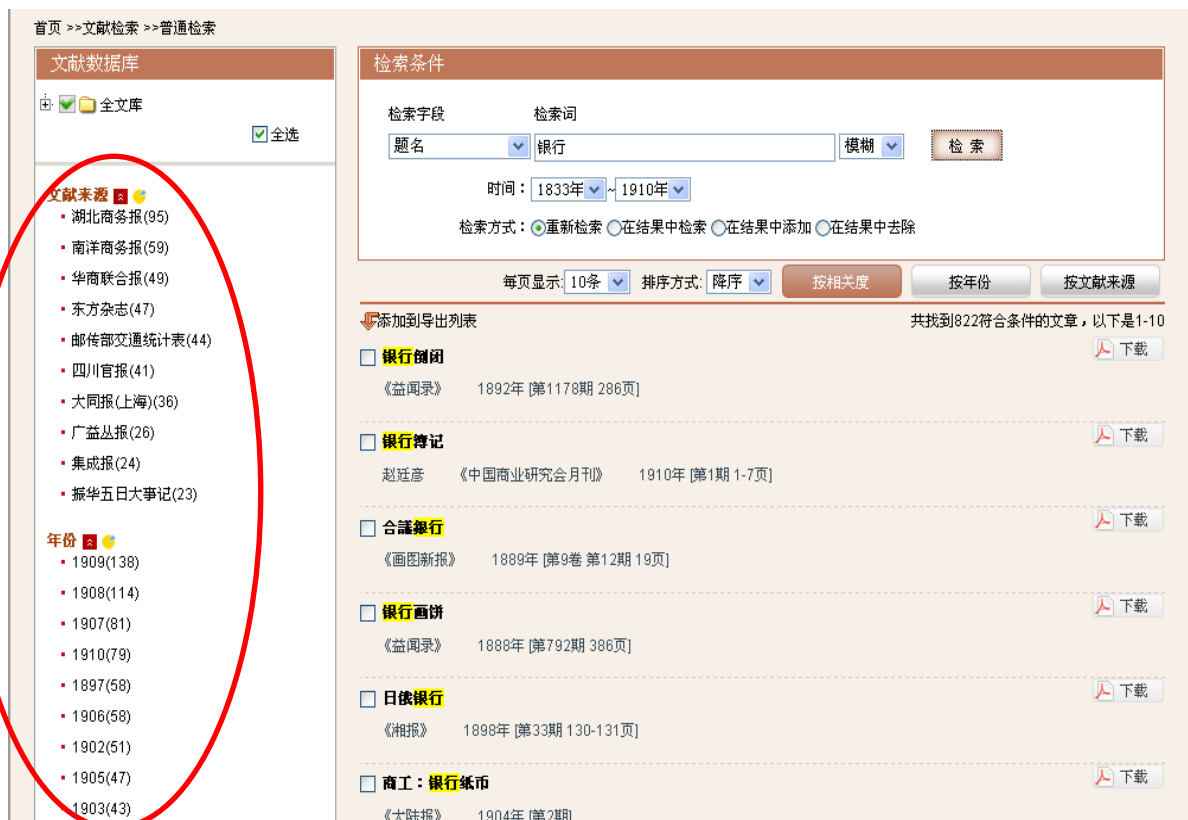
首页 >>文献检索 >>普通检索

文献数据库

全文库

全选

文献来源
- 湖北商务报(95)
- 南洋商务报(59)
- 华商联合报(49)
- 东方杂志(47)
- 邮传部交通统计表(44)
- 四川官报(41)
- 大同报(上海)(36)
- 广益丛报(26)
- 集成报(24)
- 振华五日大事记(23)

年份
- 1909(138)
- 1908(114)
- 1907(81)
- 1910(79)
- 1897(58)
- 1906(58)
- 1902(51)
- 1905(47)
- 1903(43)

检索条件

检索字段 检索词

题名 银行 模糊 检 索

时间： 1833年 ~ 1910年

检索方式： 重新检索 在结果中检索 在结果中添加 在结果中去除

每页显示: 10条 排序方式: 降序 按相关度 按年份 按文献来源

添加到导出列表

共找到822符合条件的文章，以下是1-10

银行倒闭
《益闻录》 1892年 [第1178期 286页]
下载

银行簿记
赵廷彦 《中国商业研究会月刊》 1910年 [第1期 1-7页]
下载

合議銀行
《画图新报》 1889年 [第9卷 第12期 19页]
下载

银行画饼
《益闻录》 1888年 [第792期 386页]
下载

日俄银行
《湘报》 1898年 [第33期 130-131页]
下载

商工：银行纸币
《大陆报》 1904年 [第2期]
下载